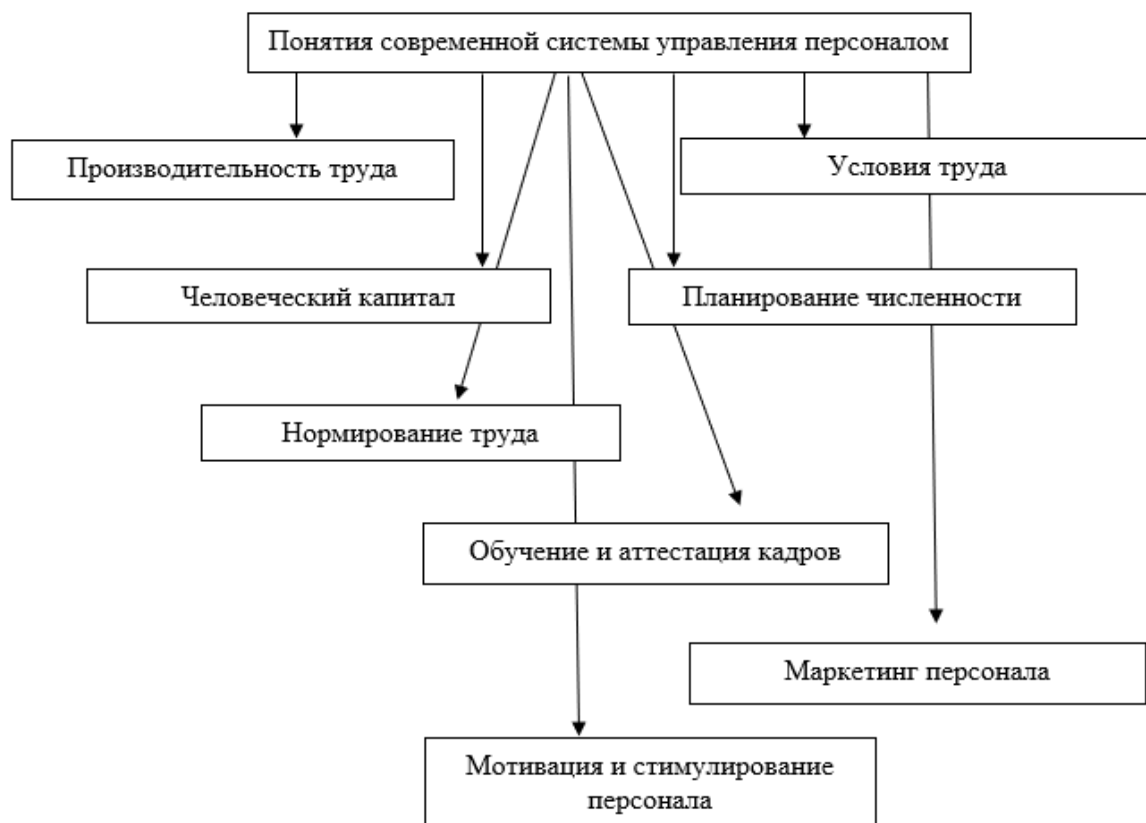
Понятия современной системы управления персоналом

Производительность труда

Условия труда

Человеческий капитал

Планирование численности

Нормирование труда

Обучение и аттестация кадров

Маркетинг персонала

Мотивация и стимулирование персонала